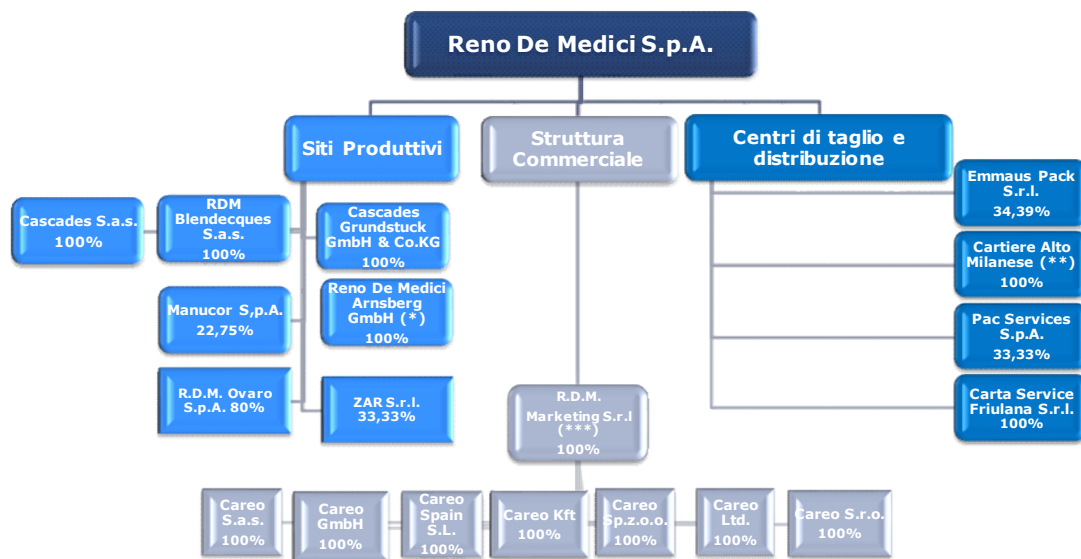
Reno De Medici S.p.A.

Siti Produttivi

Struttura Commerciale

Centri di taglio e distribuzione

Cascades S.a.s. 100%

RDM Blendecques S.a.s. 100%

Cascades Grundstuck GmbH & Co.KG 100%

Manucor S,p.A. 22,75%

Reno De Medici Arnsberg GmbH (*) 100%

R.D.M. Ovaro S.p.A. 80%

ZAR S.r.l. 33,33%

Emmaus Pack S.r.l. 34,39%

Cartiere Alto Milanese (**) 100%

Pac Services S.p.A. 33,33%

Carta Service Friulana S.r.l. 100%

R.D.M. Marketing S.r.l (***) 100%

Careo S.a.s. 100%

Careo GmbH 100%

Careo Spain S.L. 100%

Careo Kft 100%

Careo Sp.z.o.o. 100%

Careo Ltd. 100%

Careo S.r.o. 100%